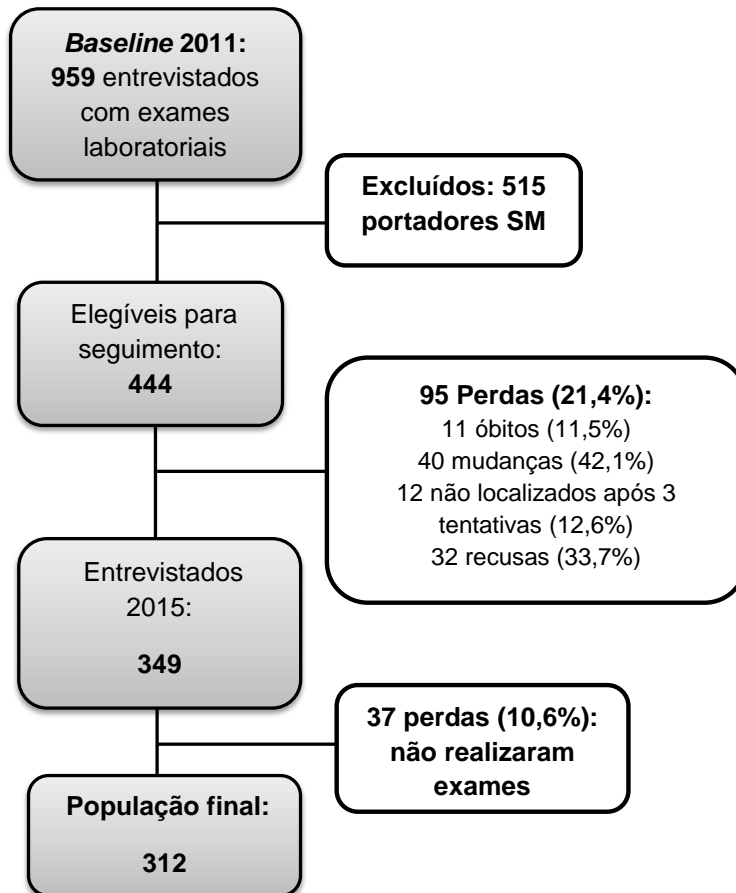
Baseline 2011: 959 entrevistados com exames laboratoriais

Excluídos: 515 portadores SM

Elegíveis para seguimento: 444

95 Perdas (21,4%):
11 óbitos (11,5%)
40 mudanças (42,1%)
12 não localizados após 3 tentativas (12,6%)
32 recusas (33,7%)

Entrevistados 2015:

349

37 perdas (10,6%): não realizaram exames

População final:

312